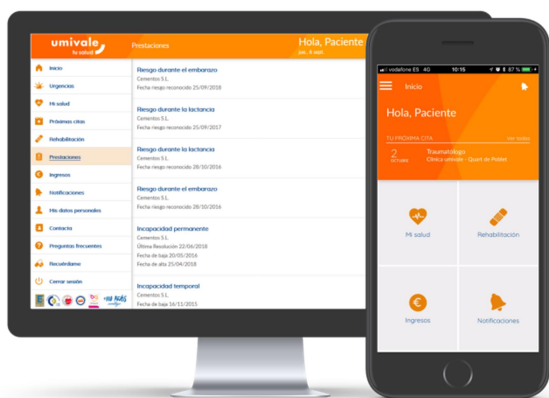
umivale
tu salud

Prestaciones

Hola, Paciente
jue, 4 sept.

Inicio
Urgencias
Mi salud
Próximas citas
Rehabilitación
Prestaciones
Ingresos
Notificaciones
Mis datos personales
Contacto
Preguntas frecuentes
Recuérdame
Cerrar sesión

Riesgo durante el embarazo
Cementos S.L.
Fecha riesgo reconocido 25/09/2018

Riesgo durante la lactancia
Cementos S.L.
Fecha riesgo reconocido 25/09/2017

Riesgo durante la lactancia
Cementos S.L.
Fecha riesgo reconocido 28/10/2016

Riesgo durante el embarazo
Cementos S.L.
Fecha riesgo reconocido 28/10/2016

Incapacidad permanente
Cementos S.L.
Última Resolución 22/06/2018
Fecha de baja 20/05/2016
Fecha de alta 25/04/2018

Incapacidad temporal
Fecha de baja 16/11/2015

vodafone ES 4G 10:15 87 %

Inicio

Hola, Paciente

TU PRÓXIMA CITA
ver todas
2
OCTUBRE
Traumatología
Clínica umivale - Quart de Poblet

Mi salud
Rehabilitación
Ingresos
Notificaciones